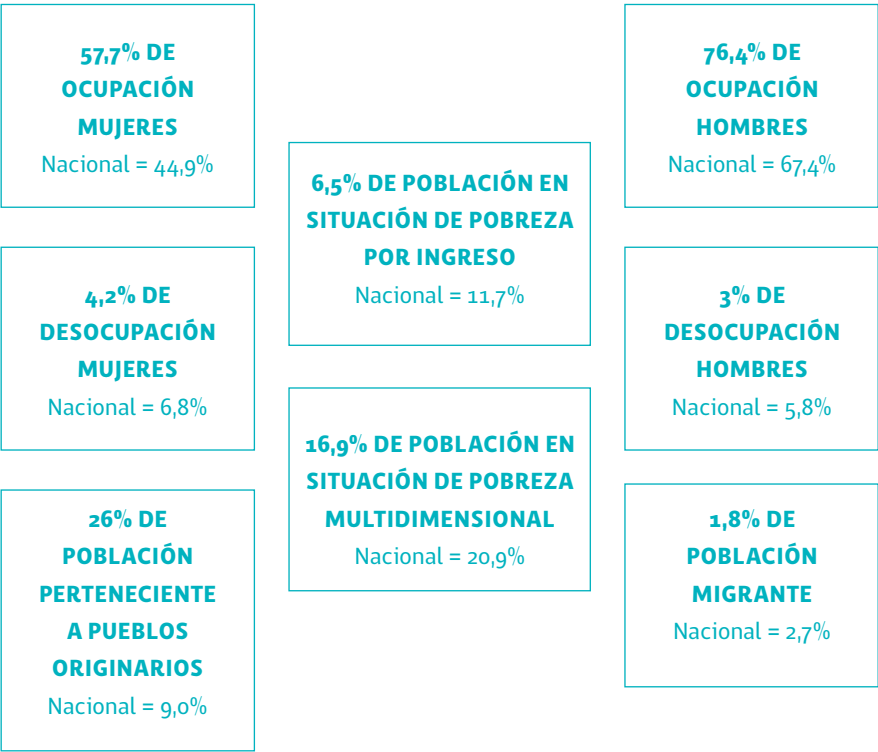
57,7% DE OCUPACIÓN MUJERES
Nacional = 44,9%

76,4% DE OCUPACIÓN HOMBRES
Nacional = 67,4%

6,5% DE POBLACIÓN EN SITUACIÓN DE POBREZA POR INGRESO
Nacional = 11,7%

4,2% DE DESOCUPACIÓN MUJERES
Nacional = 6,8%

3% DE DESOCUPACIÓN HOMBRES
Nacional = 5,8%

16,9% DE POBLACIÓN EN SITUACIÓN DE POBREZA MULTIDIMENSIONAL
Nacional = 20,9%

26% DE POBLACIÓN PERTENECIENTE A PUEBLOS ORIGINARIOS
Nacional = 9,0%

1,8% DE POBLACIÓN MIGRANTE
Nacional = 2,7%